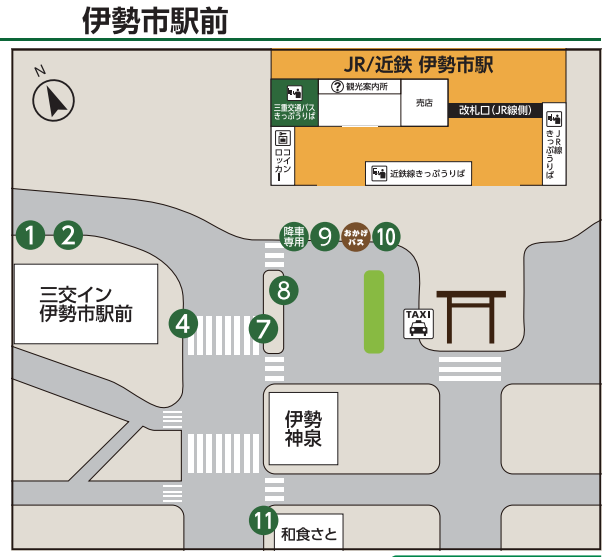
伊勢市駅前

N

JR/近鉄 伊勢市駅

三重交通バス きっぷうりば

観光案内所

売店

改札口(JR線側)

JR線 きっぷうりば

ロッカー

近鉄線きっぷうりば

1

2

降車専用

9

おかげバス

10

三交イン 伊勢市駅前

8

4

7

TAXI

伊勢 神泉

11

和食さと